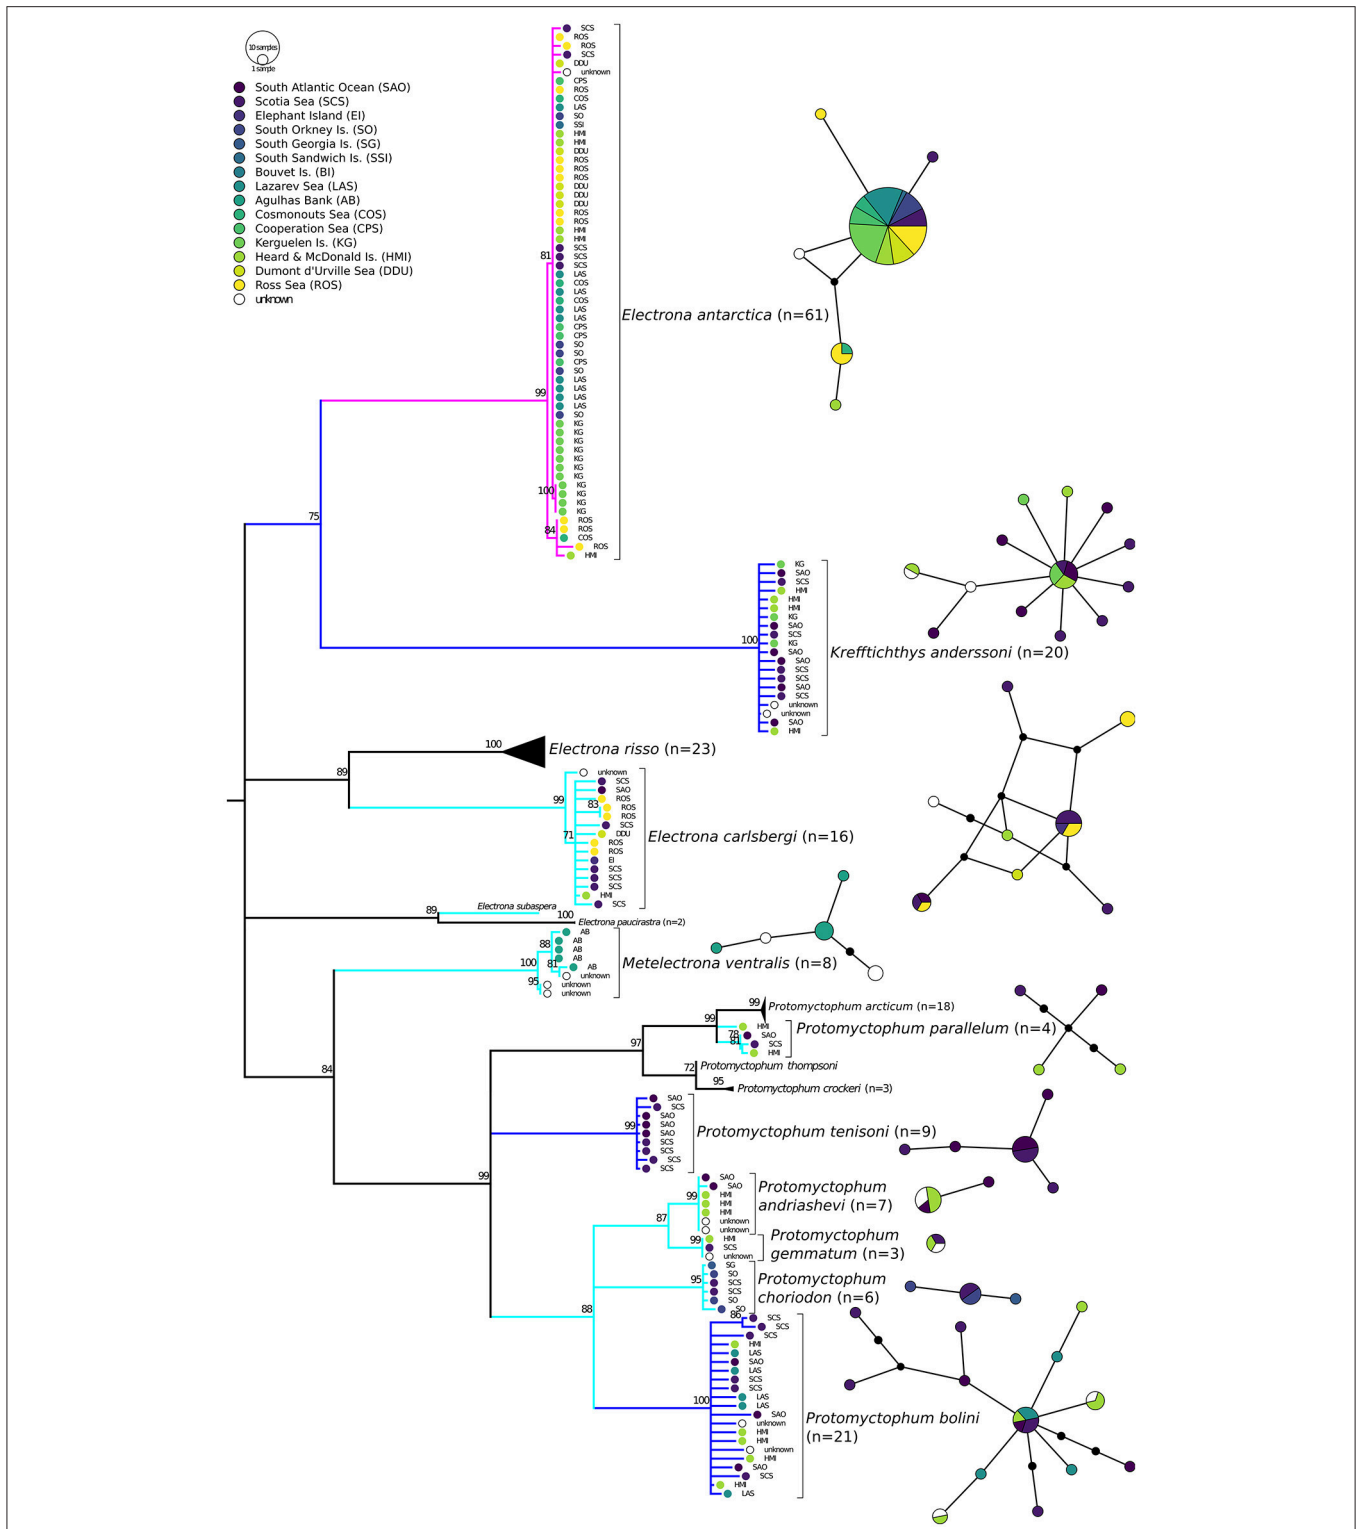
10 samples
1 sample

South Atlantic Ocean (SAO)
Scotia Sea (SCS)
Elephant Island (EI)
South Orkney Is. (SO)
South Georgia Is. (SG)
South Sandwich Is. (SSI)
Bouvet Is. (BI)
Lazarev Sea (LAS)
Agulhas Bank (AB)
Cosmonouts Sea (COS)
Cooperation Sea (CPS)
Kerguelen Is. (KG)
Heard & McDonald Is. (HMI)
Dumont d'Urville Sea (DDU)
Ross Sea (ROS)
unknown

SCS
ROS
ROS
SCS
DDU
unknown
CPS
ROS
COS
LAS
SO
SSI
HMI
HMI
DDU
ROS
ROS
ROS
DDU
DDU
DDU
ROS
ROS
HMI
HMI
SCS
SCS
SCS
LAS
COS
COS
LAS
COS
LAS
LAS
CPS
CPS
SO
SO
CPS
SO
LAS
LAS
LAS
LAS
SO
KG
KG
KG
KG
KG
KG
KG
KG
KG
KG
KG
ROS
ROS
COS
ROS
HMI

81
99
100
84
75

Electrona antarctica (n=61)

KG
SAO
SCS
HMI
HMI
HMI
KG
SAO
SCS
KG
SAO
SAO
SCS
SCS
SAO
SCS
unknown
unknown
SAO
HMI
100

Krefftichthys anderssoni (n=20)

100
Electrona risso (n=23)
89

unknown
SCS
SAO
ROS
ROS
ROS
SCS
DDU
ROS
ROS
EI
SCS
SCS
SCS
HMI
SCS
99
83
71

Electrona carlsbergi (n=16)

89
Electrona subaspera
100
Electrona paucirastra (n=2)

AB
AB
AB
AB
AB
unknown
unknown
unknown
88
100
81
95

Metelectrona ventralis (n=8)

84

99
Protomyctophum arcticum (n=18)
99
HMI
78
SAO
81
SCS
HMI
Protomyctophum parallelum (n=4)
97
72
Protomyctophum thompsoni
95
Protomyctophum crockeri (n=3)

SAO
SCS
SAO
SAO
SAO
SCS
SCS
SCS
SCS
99
Protomyctophum tenisoni (n=9)

99

SAO
SAO
HMI
HMI
HMI
unknown
unknown
99
87
Protomyctophum andriashevi (n=7)

HMI
SCS
unknown
99
Protomyctophum gemmatum (n=3)

SG
SO
SCS
SCS
SO
SO
95
Protomyctophum choriodon (n=6)

88

86
SCS
SCS
SCS
HMI
LAS
SAO
LAS
SCS
SCS
LAS
LAS
SAO
unknown
HMI
HMI
unknown
HMI
SAO
SCS
HMI
LAS
100
Protomyctophum bolini (n=21)